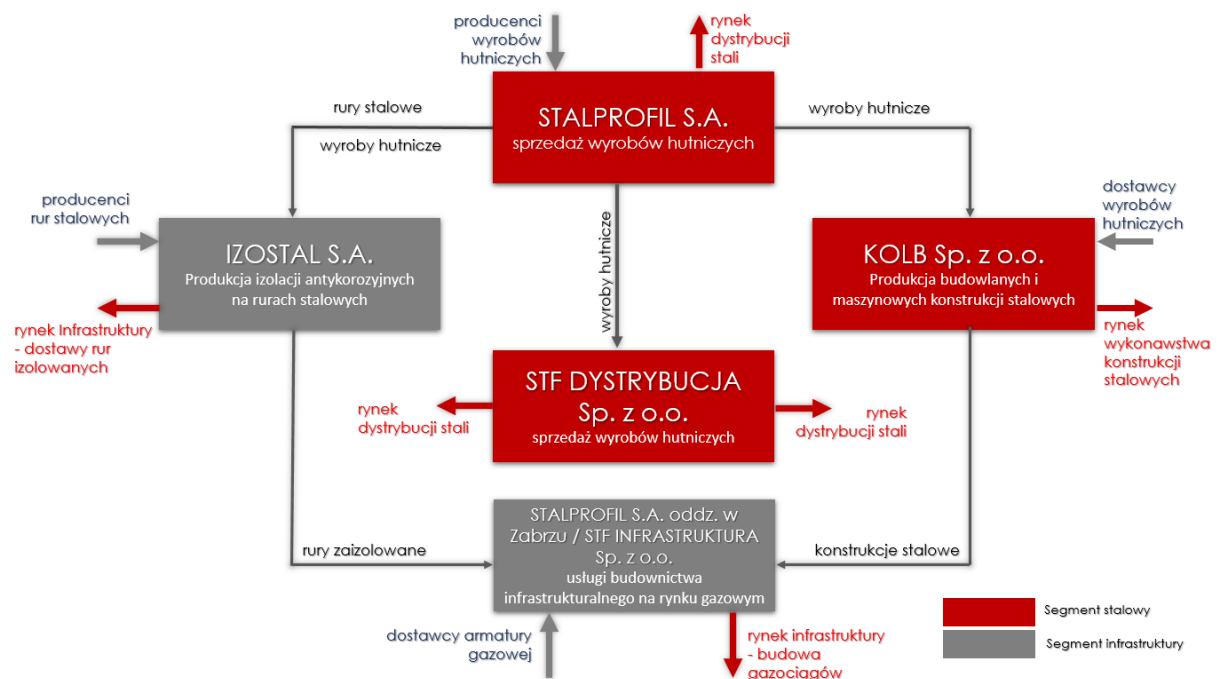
producenci wyrobów hutniczych

rynek dystrybucji stali

rury stalowe

wyroby hutnicze

STALPROFIL S.A.
sprzedaż wyrobów hutniczych

wyroby hutnicze

producenci rur stalowych

IZOSTAL S.A.
Produkcja izolacji antykorozyjnych na rurach stalowych

rynek Infrastruktury - dostawy rur izolowanych

wyroby hutnicze

dostawcy wyrobów hutniczych

KOLB Sp. z o.o.
Produkcja budowlanych i maszynowych konstrukcji stalowych

rynek wykonawstwa konstrukcji stalowych

rynek dystrybucji stali

STF DYSTRYBUCJA Sp. z o.o.
sprzedaż wyrobów hutniczych

rynek dystrybucji stali

rury zaizolowane

STALPROFIL S.A. oddz. w Zabrzu / STF INFRASTRUKTURA Sp. z o.o.
usługi budownictwa infrastrukturalnego na rynku gazowym

konstrukcje stalowe

dostawcy armatury gazowej

rynek infrastruktury - budowa gazociągów

Segment stalowy

Segment infrastruktury